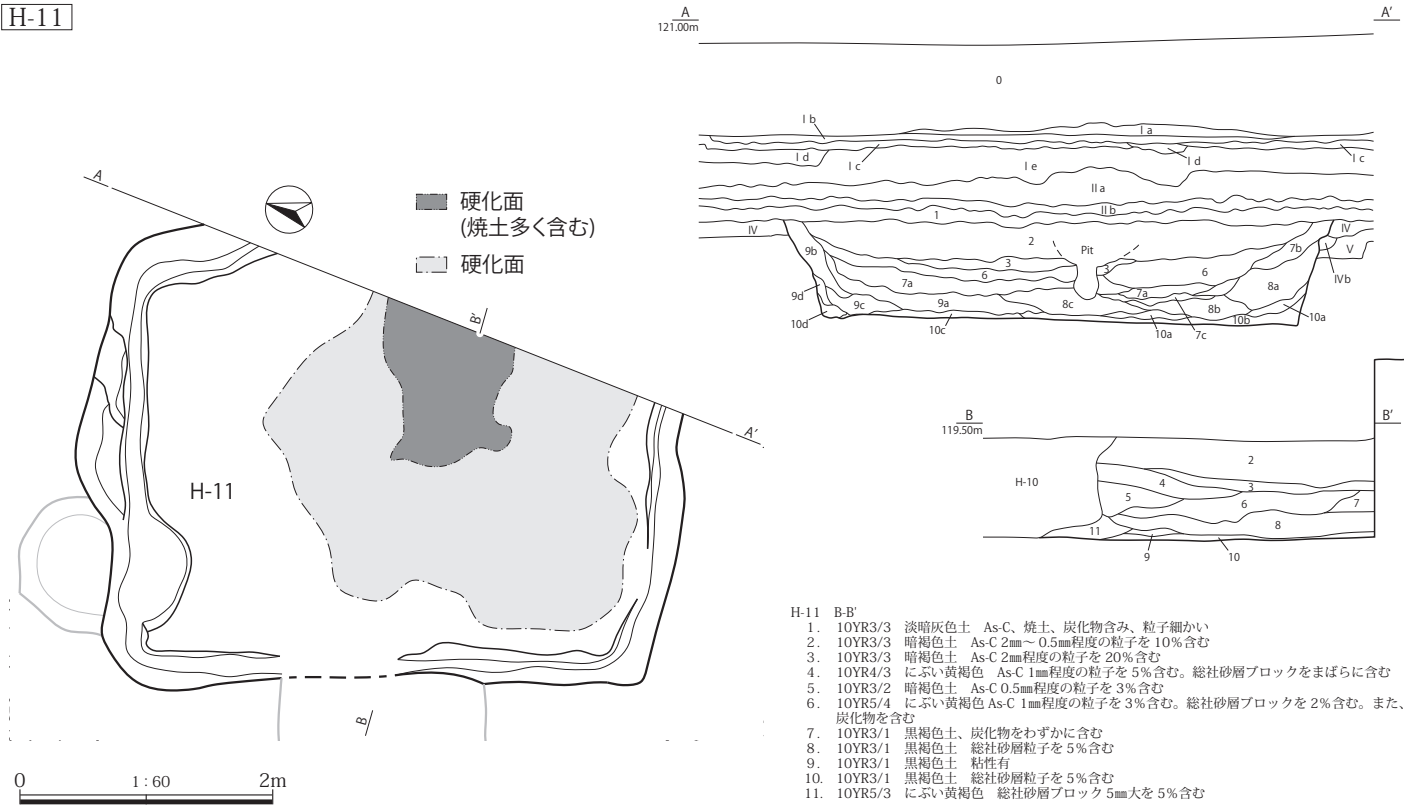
H-11

A
A'
B'
A'
B
H-11

硬化面
(焼土多く含む)
硬化面

0 1:60 2m

A
121.00m
A'

0
I b
I a
I d
I c
I d
I c
I e
II a
II b
1
IV
IV
V
2
Pit
7b
9b
3
3
6
IVb
6
7a
9d
8a
9c
9a
8c
7a
8b
10d
10c
10a
7c
10b
10a

B
119.50m
B'
2
H-10
4
3
5
6
7
8
11
9
10

H-11 B-B'
1. 10YR3/3 淡暗灰色土 As-C、焼土、炭化物含み、粒子細かい
2. 10YR3/3 暗褐色土 As-C 2㎜～0.5㎜程度の粒子を 10%含む
3. 10YR3/3 暗褐色土 As-C 2㎜程度の粒子を 20%含む
4. 10YR4/3 にぶい黄褐色 As-C 1㎜程度の粒子を 5%含む。総社砂層ブロックをまばらに含む
5. 10YR3/2 暗褐色土 As-C 0.5㎜程度の粒子を 3%含む
6. 10YR5/4 にぶい黄褐色 As-C 1㎜程度の粒子を 3%含む。総社砂層ブロックを 2%含む。また、炭化物を含む
7. 10YR3/1 黒褐色土、炭化物をわずかに含む
8. 10YR3/1 黒褐色土 総社砂層粒子を 5%含む
9. 10YR3/1 黒褐色土 粘性有
10. 10YR3/1 黒褐色土 総社砂層粒子を 5%含む
11. 10YR5/3 にぶい黄褐色 総社砂層ブロック 5㎜大を 5%含む